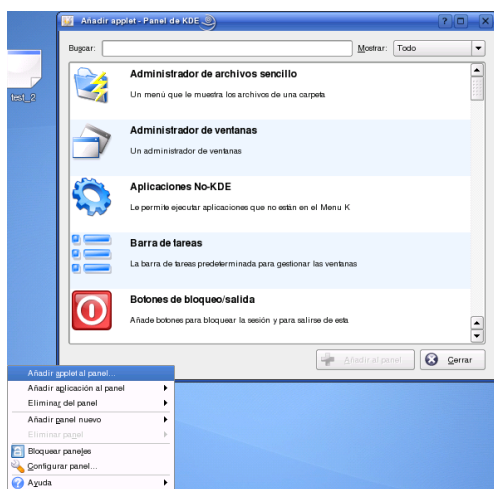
Añadir applet - Panel de KDE

test_2

Buscar:

Mostrar: Todo

Administrador de archivos sencillo

Un menú que le muestra los archivos de una carpeta

Administrador de ventanas

Un administrador de ventanas

Aplicaciones No-KDE

Le permite ejecutar aplicaciones que no están en el Menu K

Barra de tareas

La barra de tareas predeterminada para gestionar las ventanas

Botones de bloqueo/salida

Añade botones para bloquear la sesión y para salirse de esta

Añadir al panel...

Cerrar

Añadir applet al panel...
Añadir aplicación al panel
Eliminar del panel
Añadir panel nuevo
Eliminar panel
Bloquear paneles
Configurar panel...
Ayuda